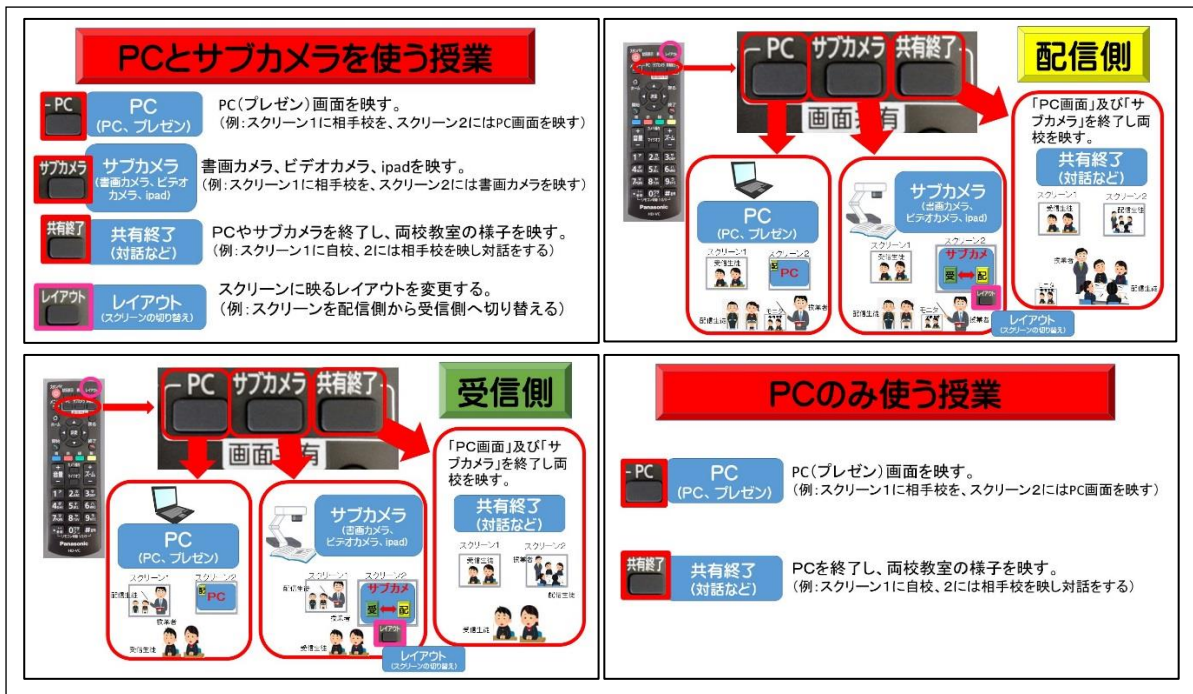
PCとサブカメラを使う授業

PC
PC
(PC、プレゼン)
PC(プレゼン)画面を映す。
(例:スクリーン1に相手校を、スクリーン2にはPC画面を映す)

サブカメラ
サブカメラ
(書画カメラ、ビデオカメラ、ipad)
書画カメラ、ビデオカメラ、ipadを映す。
(例:スクリーン1に相手校を、スクリーン2には書画カメラを映す)

共有終了
共有終了
(対話など)
PCやサブカメラを終了し、両校教室の様子を映す。
(例:スクリーン1に自校、2には相手校を映し対話をする)

レイアウト
レイアウト
(スクリーンの切り替え)
スクリーンに映るレイアウトを変更する。
(例:スクリーンを配信側から受信側へ切り替える)

PC サブカメラ 共有終了
画面共有
配信側
「PC画面」及び「サブカメラ」を終了し両校を映す。
PC
(PC、プレゼン)
スクリーン1 スクリーン2
受信生徒
PC
配信生徒 モニター 授業者
サブカメラ
(書画カメラ、ビデオカメラ、ipad)
スクリーン1 スクリーン2
受信生徒
サブカメ
受 配
配信生徒 モニター 授業者
レイアウト
(スクリーンの切り替え)
共有終了
(対話など)
スクリーン1 スクリーン2
受信生徒 配信生徒
授業者
配信生徒
Panasonic

PC サブカメラ 共有終了
画面共有
受信側
「PC画面」及び「サブカメラ」を終了し両校を映す。
PC
(PC、プレゼン)
スクリーン1 スクリーン2
配信生徒
PC
授業者
受信生徒
サブカメラ
(書画カメラ、ビデオカメラ、ipad)
スクリーン1 スクリーン2
配信生徒
授業者
サブカメ
受 配
受信生徒
レイアウト
(スクリーンの切り替え)
共有終了
(対話など)
スクリーン1 スクリーン2
受信生徒 授業者
配信生徒
受信生徒
Panasonic

PCのみ使う授業

PC
PC
(PC、プレゼン)
PC(プレゼン)画面を映す。
(例:スクリーン1に相手校を、スクリーン2にはPC画面を映す)

共有終了
共有終了
(対話など)
PCを終了し、両校教室の様子を映す。
(例:スクリーン1に自校、2には相手校を映し対話をする)